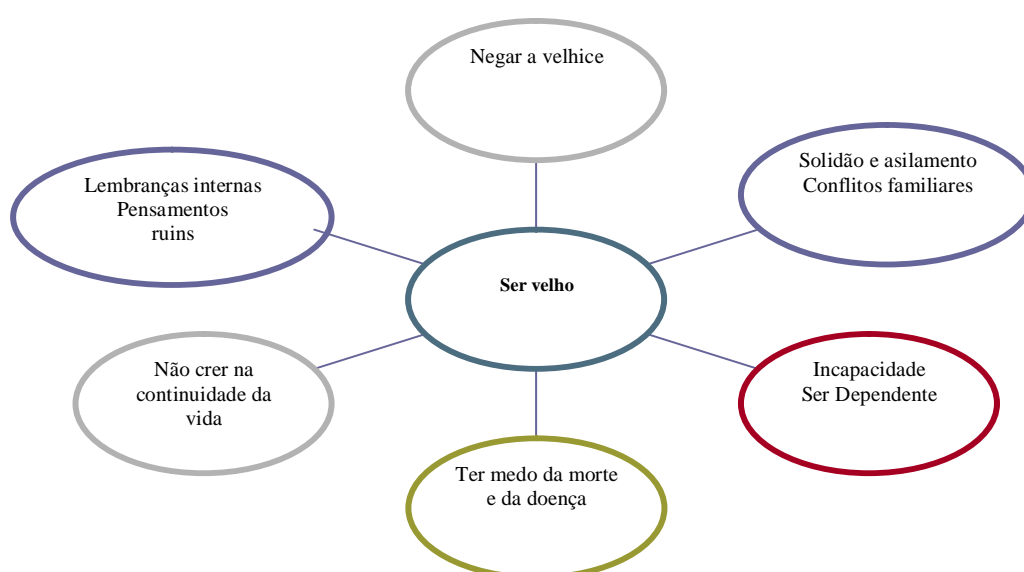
Negar a velhice

Lembranças internas
Pensamentos
ruins

Solidão e asilamento
Conflitos familiares

Ser velho

Não crer na
continuidade da
vida

Incapacidade
Ser Dependente

Ter medo da morte
e da doença